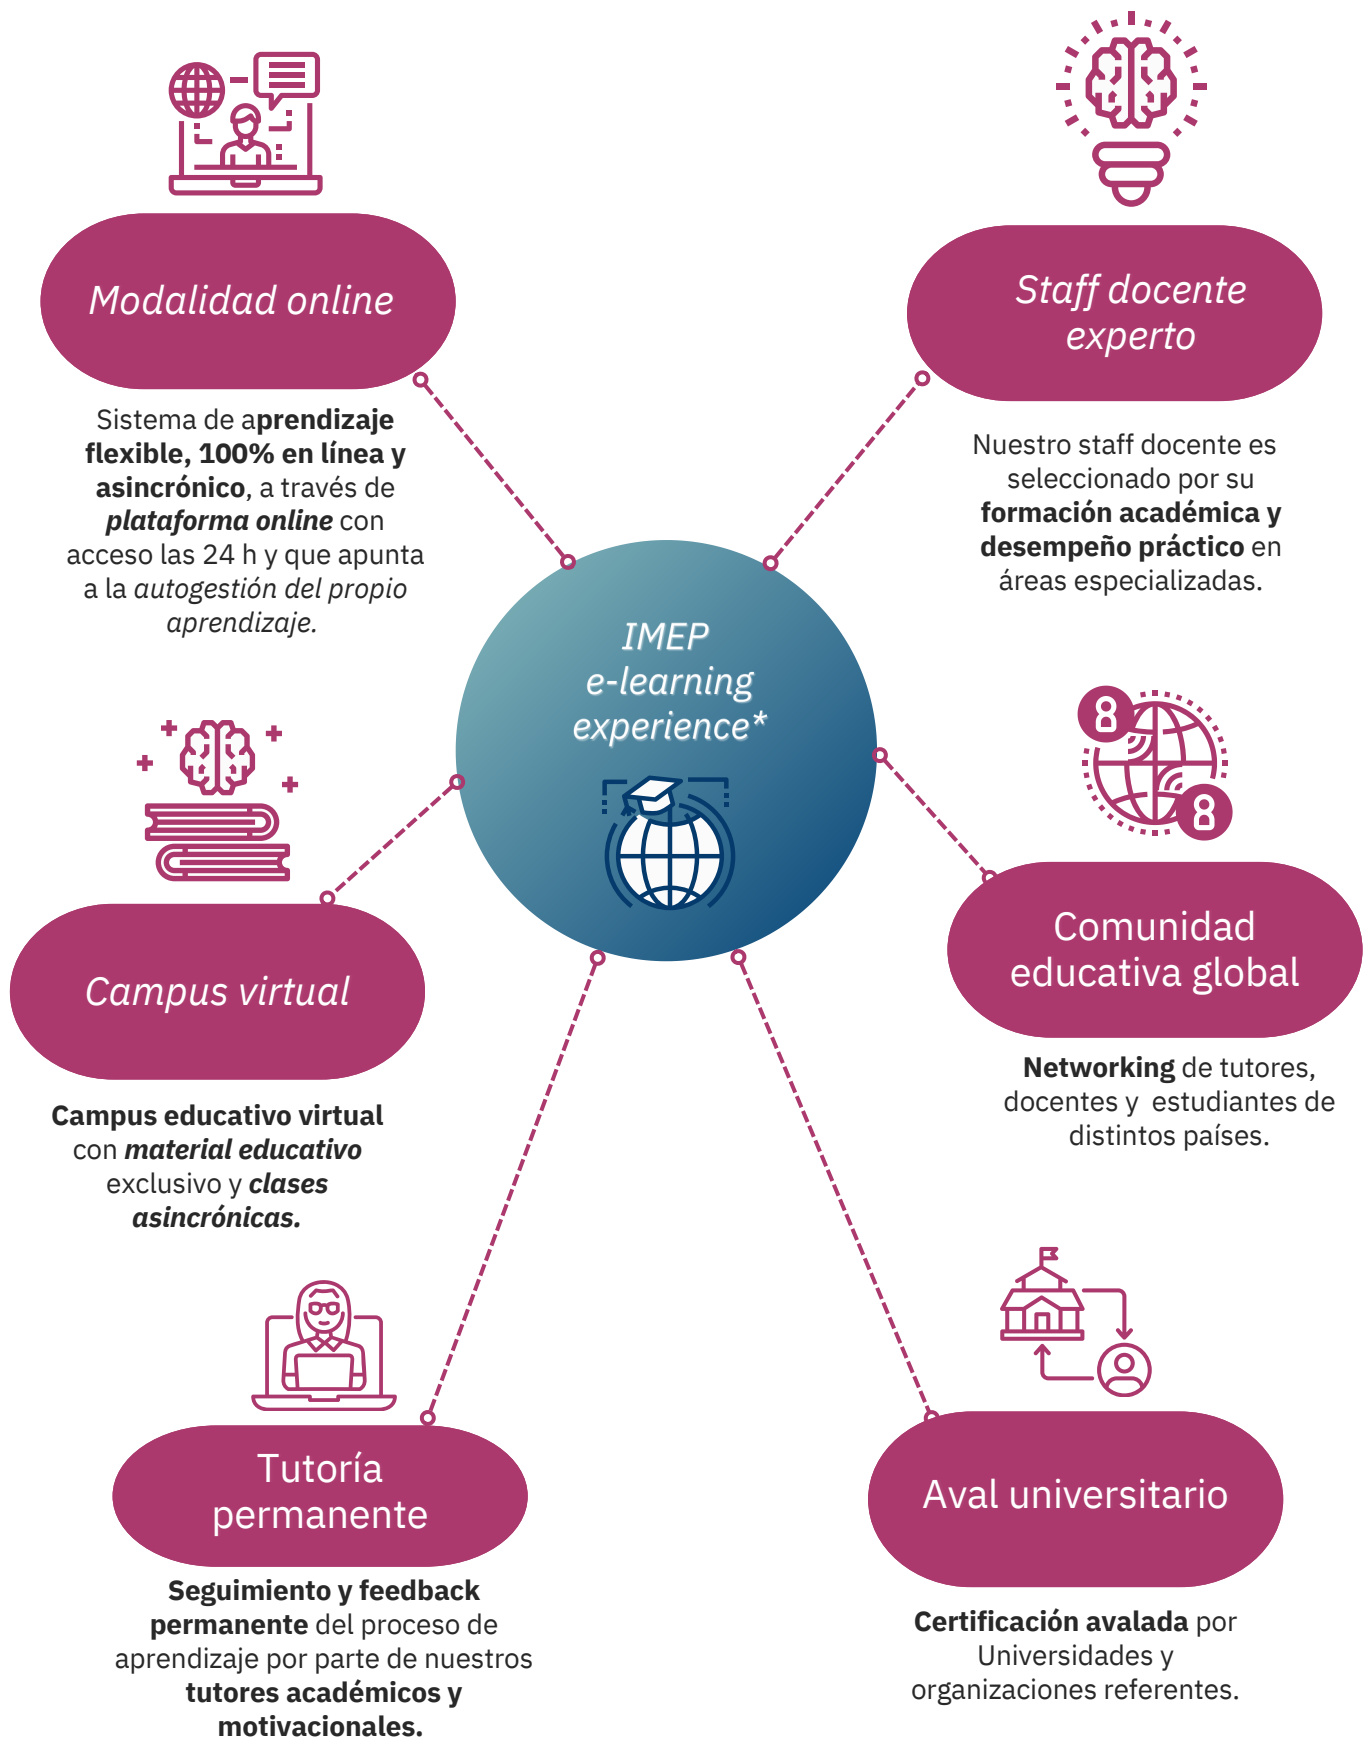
Modalidad online

Sistema de aprendizaje flexible, 100% en línea y asincrónico, a través de plataforma online con acceso las 24 h y que apunta a la autogestión del propio aprendizaje.

Staff docente experto

Nuestro staff docente es seleccionado por su formación académica y desempeño práctico en áreas especializadas.

IMEP e-learning experience*

Campus virtual

Campus educativo virtual con material educativo exclusivo y clases asincrónicas.

Comunidad educativa global

Networking de tutores, docentes y estudiantes de distintos países.

Tutoría permanente

Seguimiento y feedback permanente del proceso de aprendizaje por parte de nuestros tutores académicos y motivacionales.

Aval universitario

Certificación avalada por Universidades y organizaciones referentes.